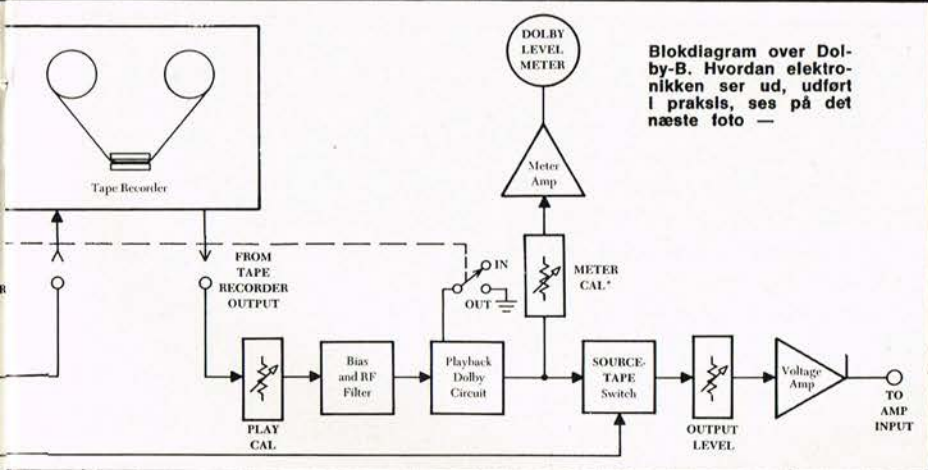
Blokdiagram over Dolby-B. Hvordan elektronikken ser ud, udført i praksis, ses på det næste foto —

DOLBY LEVEL METER

Meter Amp

Tape Recorder

R

FROM TAPE RECORDER OUTPUT

IN

OUT

METER CAL*

PLAY CAL

Bias and RF Filter

Playback Dolby Circuit

SOURCE-TAPE Switch

OUTPUT LEVEL

Voltage Amp

TO AMP INPUT